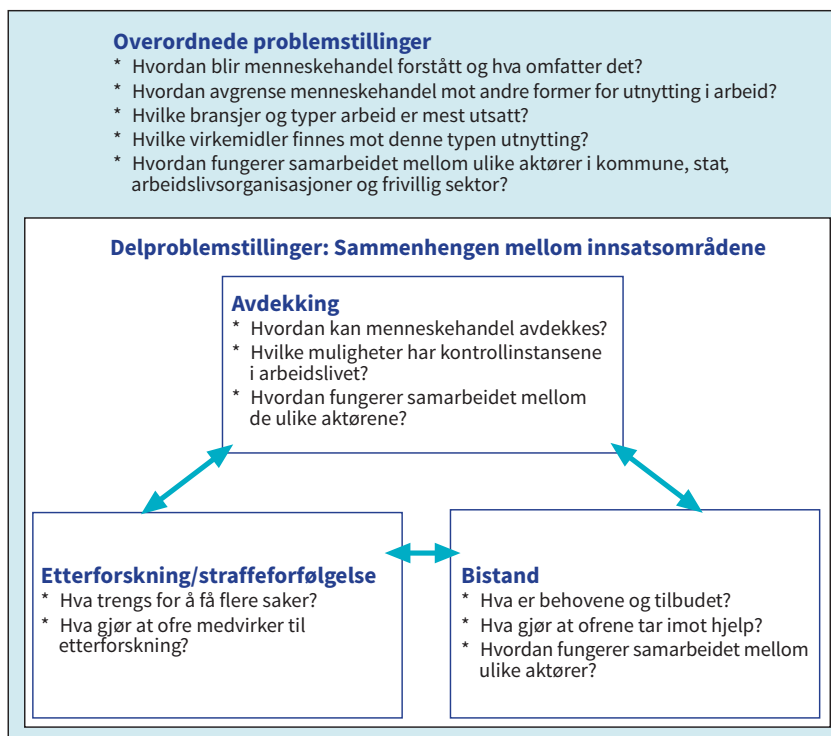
Overordnede problemstillinger
* Hvordan blir menneskehandel forstått og hva omfatter det?
* Hvordan avgrense menneskehandel mot andre former for utnytting i arbeid?
* Hvilke bransjer og typer arbeid er mest utsatt?
* Hvilke virkemidler finnes mot denne typen utnytting?
* Hvordan fungerer samarbeidet mellom ulike aktører i kommune, stat, arbeidslivsorganisasjoner og frivillig sektor?

Delproblemstillinger: Sammenhengen mellom innsatsområdene

Avdekking
* Hvordan kan menneskehandel avdekkes?
* Hvilke muligheter har kontrollinstansene i arbeidslivet?
* Hvordan fungerer samarbeidet mellom de ulike aktørene?

Etterforskning/straffeforfølgelse
* Hva trengs for å få flere saker?
* Hva gjør at ofre medvirker til etterforskning?

Bistand
* Hva er behovene og tilbudet?
* Hva gjør at ofrene tar imot hjelp?
* Hvordan fungerer samarbeidet mellom ulike aktører?